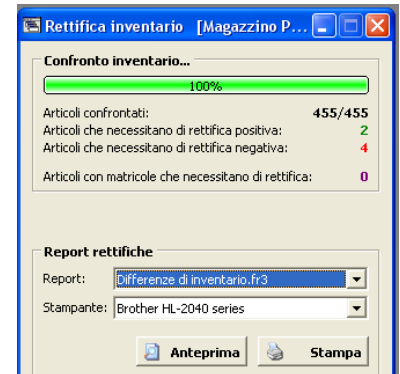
Rettifica inventario [Magazzino P...

Confronto inventario...

100%

Articoli confrontati: 455/455
Articoli che necessitano di rettifica positiva: 2
Articoli che necessitano di rettifica negativa: 4

Articoli con matricole che necessitano di rettifica: 0

Report rettifiche

Report: Differenze di inventario.fr3

Stampante: Brother HL-2040 series

Anteprima

Stampa